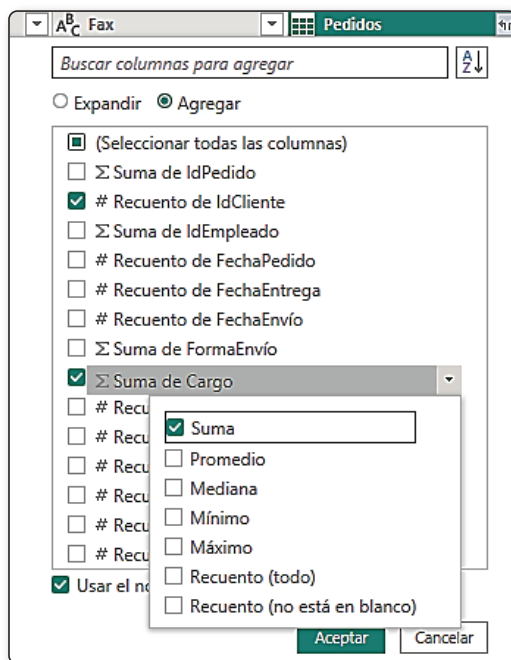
Fax
Pedidos

Buscar columnas para agregar

○ Expandir ◉ Agregar

(Seleccionar todas las columnas)
Σ Suma de IdPedido
# Recuento de IdCliente
Σ Suma de IdEmpleado
# Recuento de FechaPedido
# Recuento de FechaEntrega
# Recuento de FechaEnvío
Σ Suma de FormaEnvío
Σ Suma de Cargo
# Recu
# Recu
# Recu
# Recu
# Recu
# Recu

Suma
Promedio
Mediana
Mínimo
Máximo
Recuento (todo)
Recuento (no está en blanco)

Usar el no

Aceptar
Cancelar